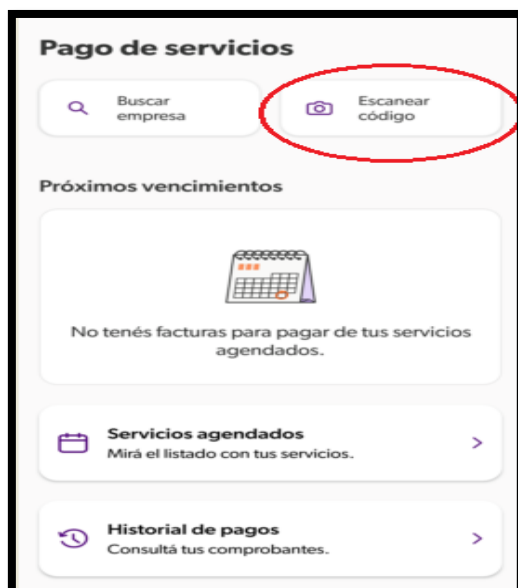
Pago de servicios

Buscar empresa

Escanear código

Próximos vencimientos

No tenés facturas para pagar de tus servicios agendados.

Servicios agendados
Mirá el listado con tus servicios.

Historial de pagos
Consultá tus comprobantes.